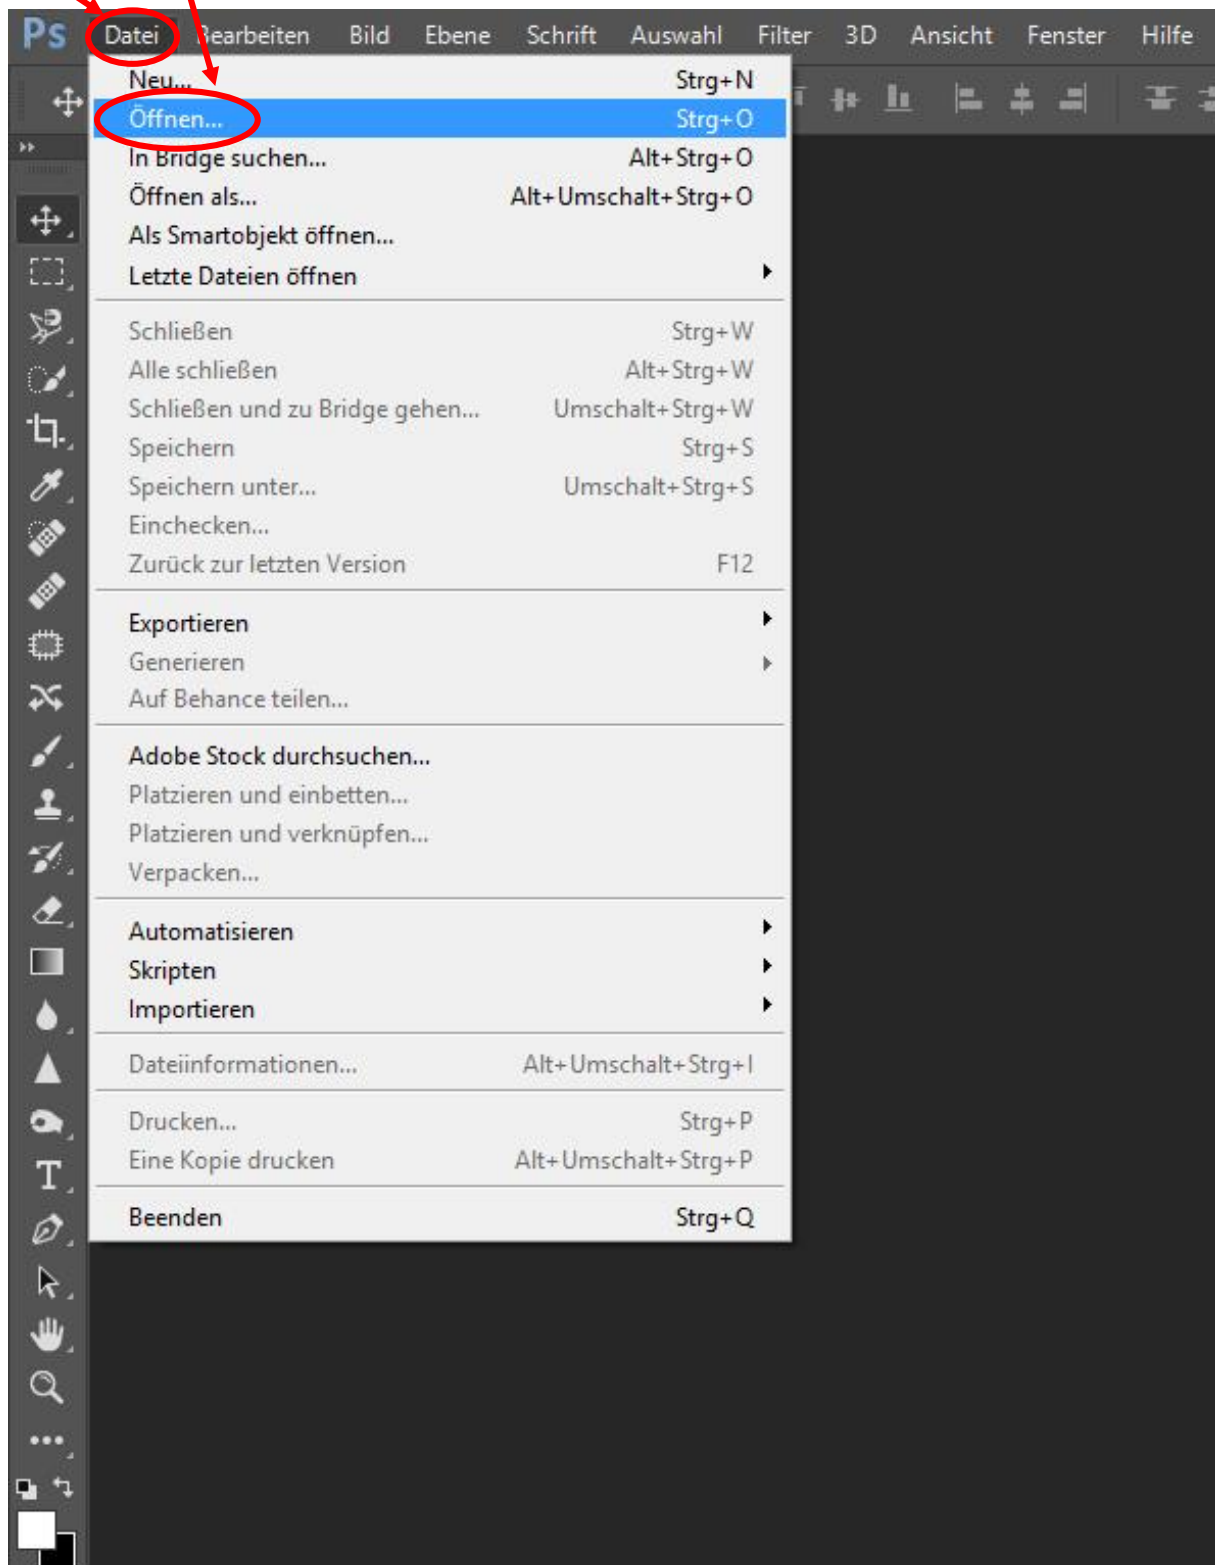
Ps Datei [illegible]earbeiten Bild Ebene Schrift Auswahl Filter 3D Ansicht Fenster Hilfe

Neu... Strg+N
Öffnen... Strg+O
In Bridge suchen... Alt+Strg+O
Öffnen als... Alt+Umschalt+Strg+O
Als Smartobjekt öffnen...
Letzte Dateien öffnen

Schließen Strg+W
Alle schließen Alt+Strg+W
Schließen und zu Bridge gehen... Umschalt+Strg+W
Speichern Strg+S
Speichern unter... Umschalt+Strg+S
Einchecken...
Zurück zur letzten Version F12

Exportieren
Generieren
Auf Behance teilen...

Adobe Stock durchsuchen...
Platzieren und einbetten...
Platzieren und verknüpfen...
Verpacken...

Automatisieren
Skripten
Importieren

Dateiinformationen... Alt+Umschalt+Strg+I

Drucken... Strg+P
Eine Kopie drucken Alt+Umschalt+Strg+P

Beenden Strg+Q